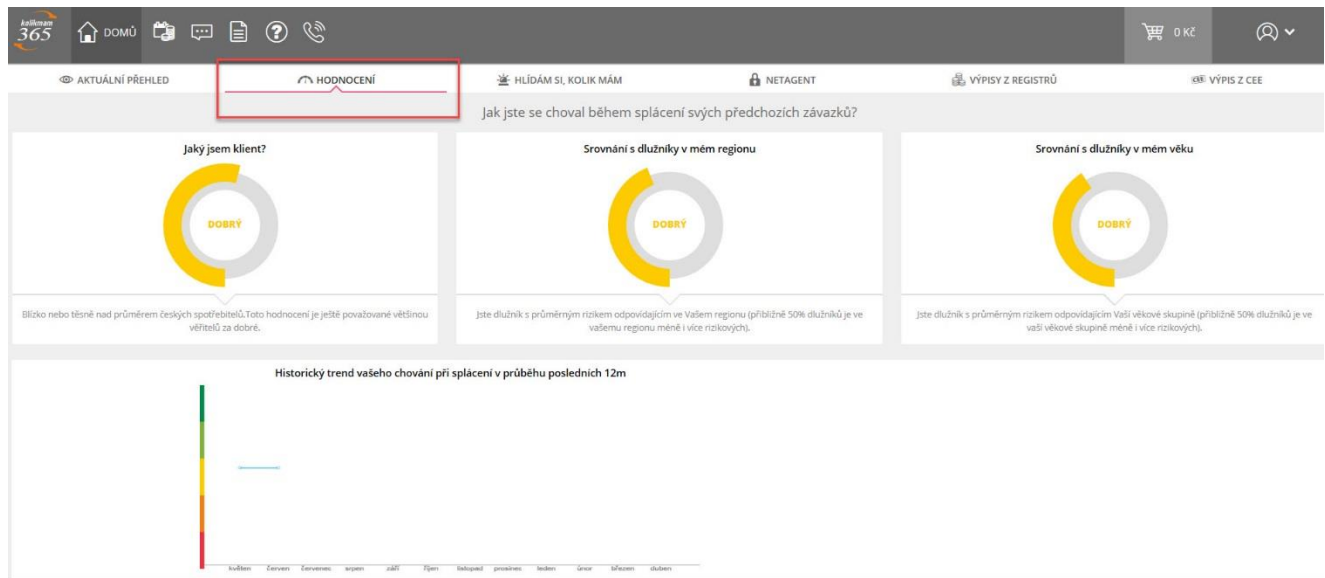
kolikmam 365

DOMŮ

0 KČ

AKTUÁLNÍ PŘEHLED

HODNOCENÍ

HLÍDÁM SI, KOLIK MÁM

NETAGENT

VÝPISY Z REGISTRŮ

VÝPIS Z CEE

Jak jste se choval během splácení svých předchozích závazků?

Jaký jsem klient?

DOBRÝ

Blízko nebo těsně nad průměrem českých spotřebitelů.Toto hodnocení je ještě považované většinou věřitelů za dobré.

Srovnání s dlužníky v mém regionu

DOBRÝ

Jste dlužník s průměrným rizikem odpovídajícím ve Vašem regionu (přibližně 50% dlužníků je ve vašemu regionu méně i více rizikových).

Srovnání s dlužníky v mém věku

DOBRÝ

Jste dlužník s průměrným rizikem odpovídajícím Vaší věkové skupině (přibližně 50% dlužníků je ve vaší věkové skupině méně i více rizikových).

Historický trend vašeho chování při splácení v průběhu posledních 12m

květen červen červenec srpen září říjen listopad prosinec leden únor březen duben